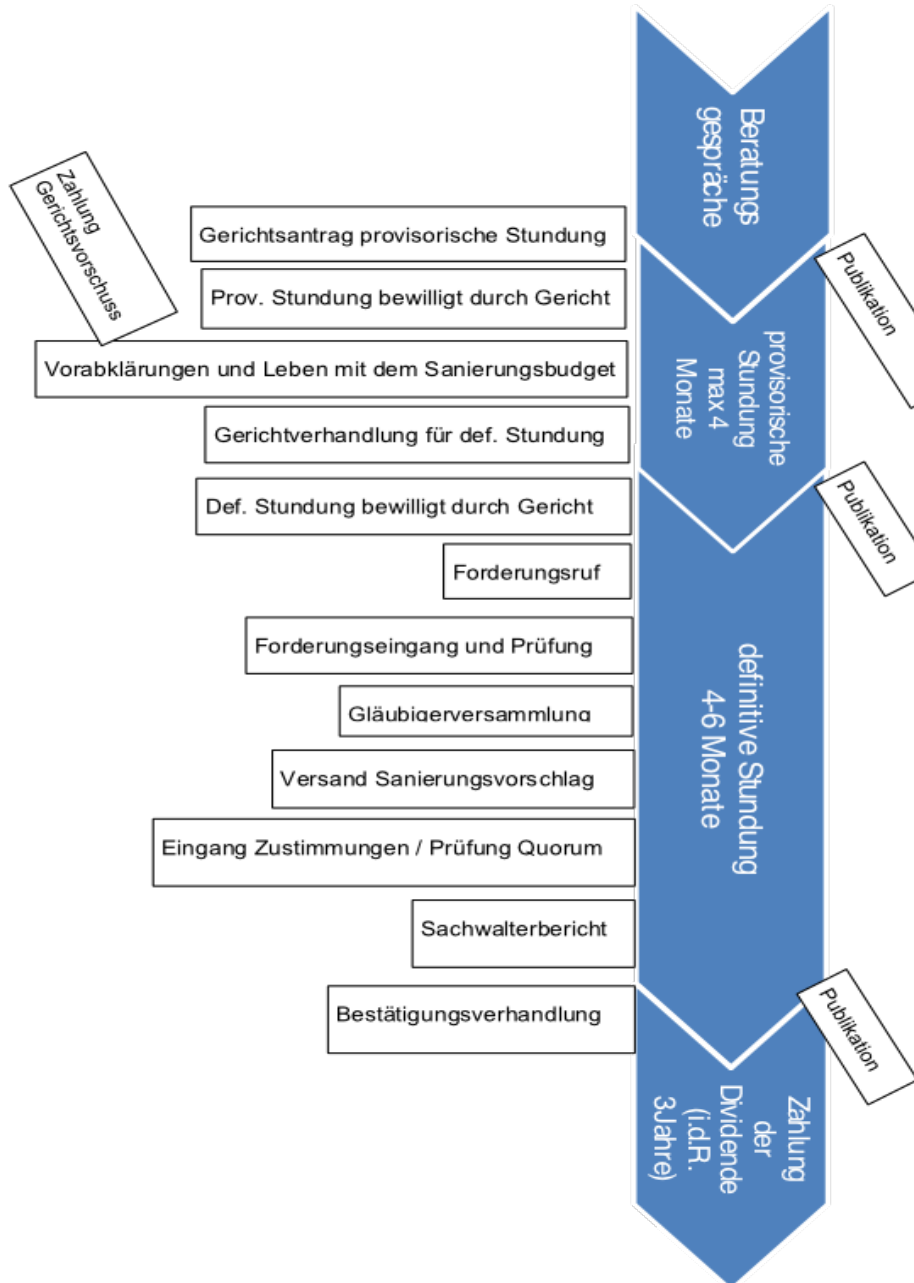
Beratungsgespräche

Zahlung Gerichtsvorschuss

Gerichtsantrag provisorische Stundung

Prov. Stundung bewilligt durch Gericht

Publikation

Vorabklärungen und Leben mit dem Sanierungsbudget

provisorische Stundung max 4 Monate

Gerichtverhandlung für def. Stundung

Def. Stundung bewilligt durch Gericht

Publikation

Forderungsruf

Forderungseingang und Prüfung

Gläubigerversammlung

definitive Stundung 4-6 Monate

Versand Sanierungsvorschlag

Eingang Zustimmungen / Prüfung Quorum

Sachwalterbericht

Bestätigungsverhandlung

Publikation

Zahlung der Dividende (i.d.R. 3Jahre)